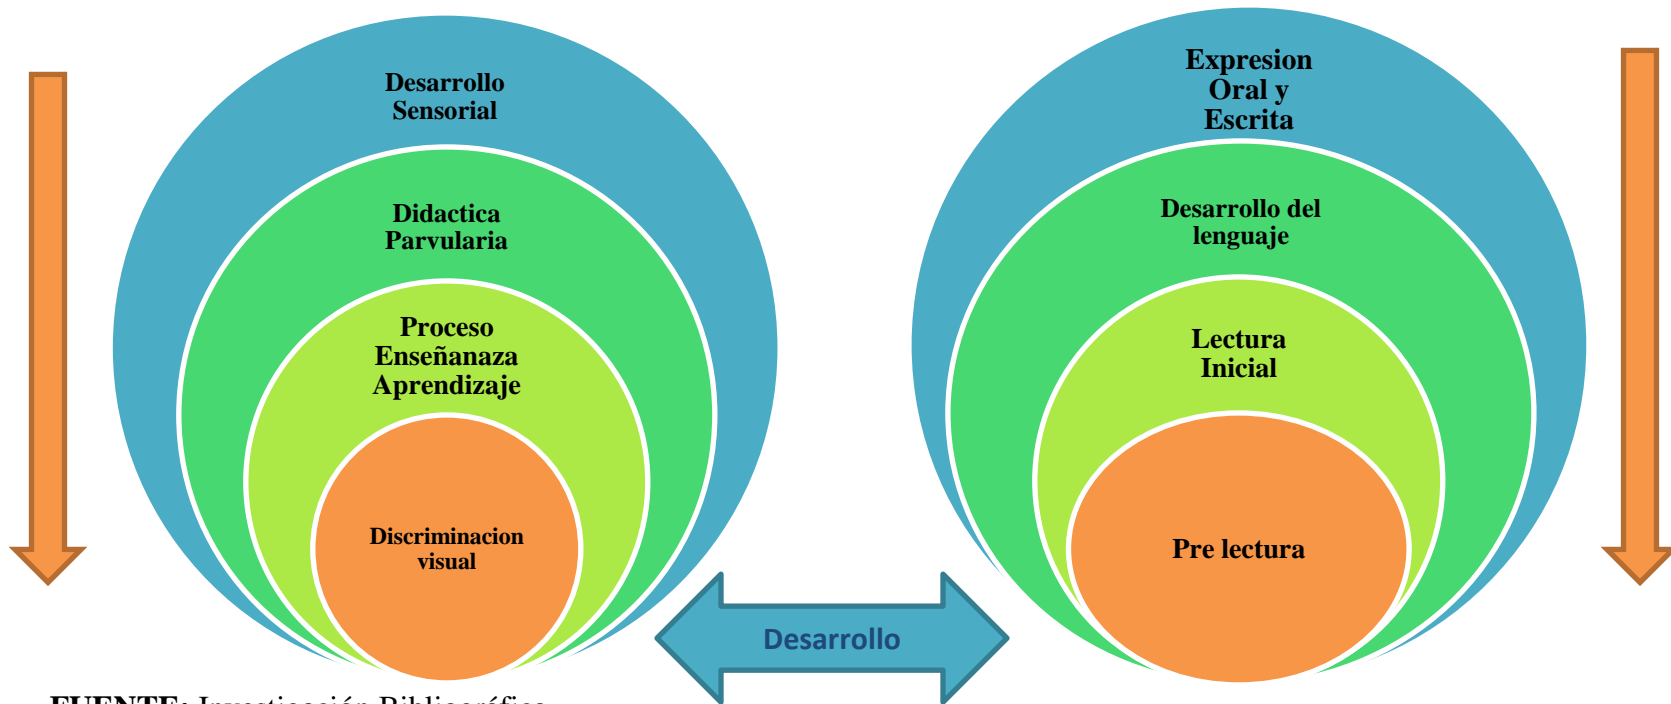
Desarrollo Sensorial

Didactica Parvularia

Proceso Enseñanaza Aprendizaje

Discriminacion visual

Expresion Oral y Escrita

Desarrollo del lenguaje

Lectura Inicial

Pre lectura

Desarrollo

FUENTE: Investigación Bibliográfica